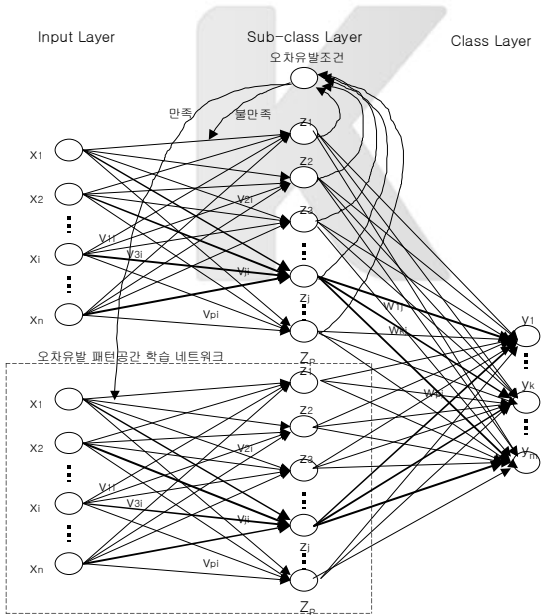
Input Layer

Sub-class Layer

Class Layer

오차유발조건

만족

불만족

$x_1$

$x_2$

⋮

$x_i$

⋮

$x_n$

$Z_1$

$Z_2$

$Z_3$

⋮

$Z_j$

$Z_P$

$v_{2i}$

$v_{1i}$

$v_{3i}$

$v_{ji}$

$v_{pi}$

$w_{1j}$

$w_{kj}$

$w_{pj}$

$y_1$

⋮

$y_k$

⋮

$y_m$

오차유발 패턴공간 학습 네트워크

$x_1$

$x_2$

⋮

$x_i$

⋮

$x_n$

$Z_1$

$Z_2$

$Z_3$

⋮

$Z_j$

$Z_P$

$v_{2i}$

$v_{1i}$

$v_{3i}$

$v_{ji}$

$v_{pi}$